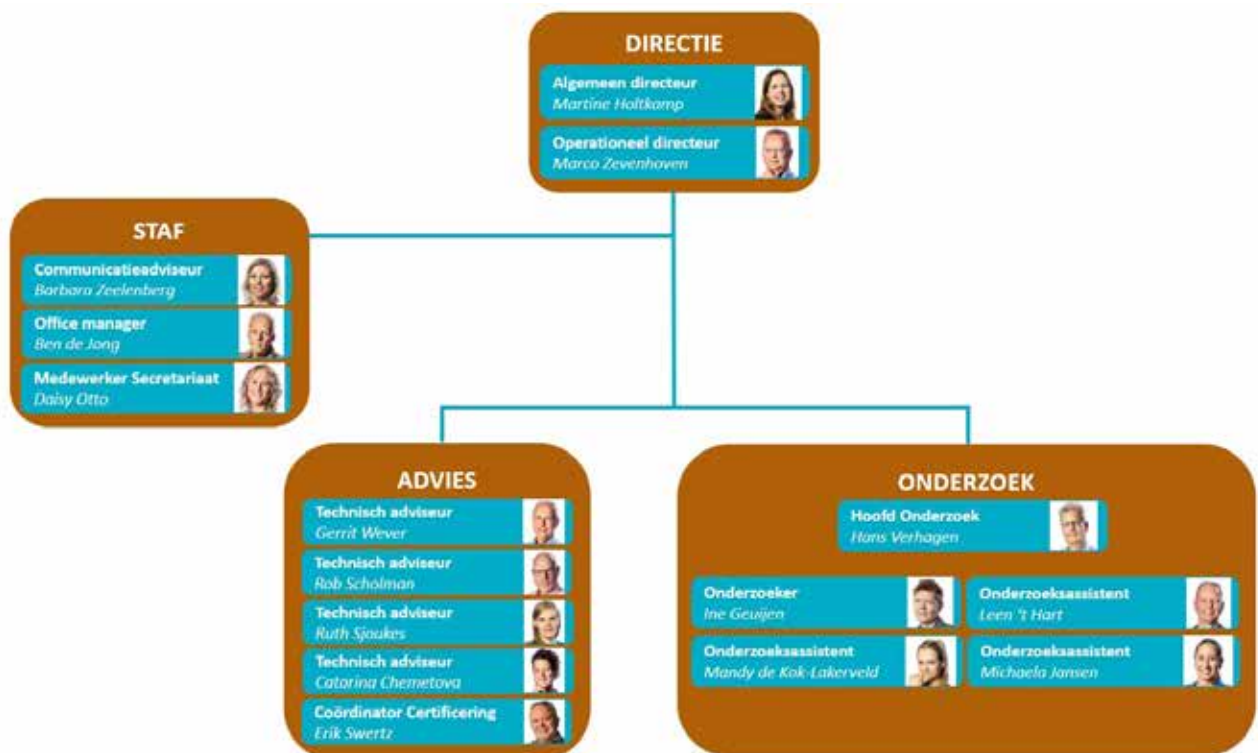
DIRECTIE

Algemeen directeur
Martine Holtkamp

Operationeel directeur
Marco Zevenhoven

STAF

Communicatieadviseur
Barbara Zeelenberg

Office manager
Ben de Jong

Medewerker Secretariaat
Daisy Otto

ADVIES

Technisch adviseur
Gerrit Wever

Technisch adviseur
Rob Scholman

Technisch adviseur
Ruth Sjoukes

Technisch adviseur
Catarina Chemetova

Coördinator Certificering
Erik Swertz

ONDERZOEK

Hoofd Onderzoek
Hans Verhagen

Onderzoeker
Ine Geuijen

Onderzoeksassistent
Leen 't Hart

Onderzoeksassistent
Mandy de Kok-Lakerveld

Onderzoeksassistent
Michaela Jansen